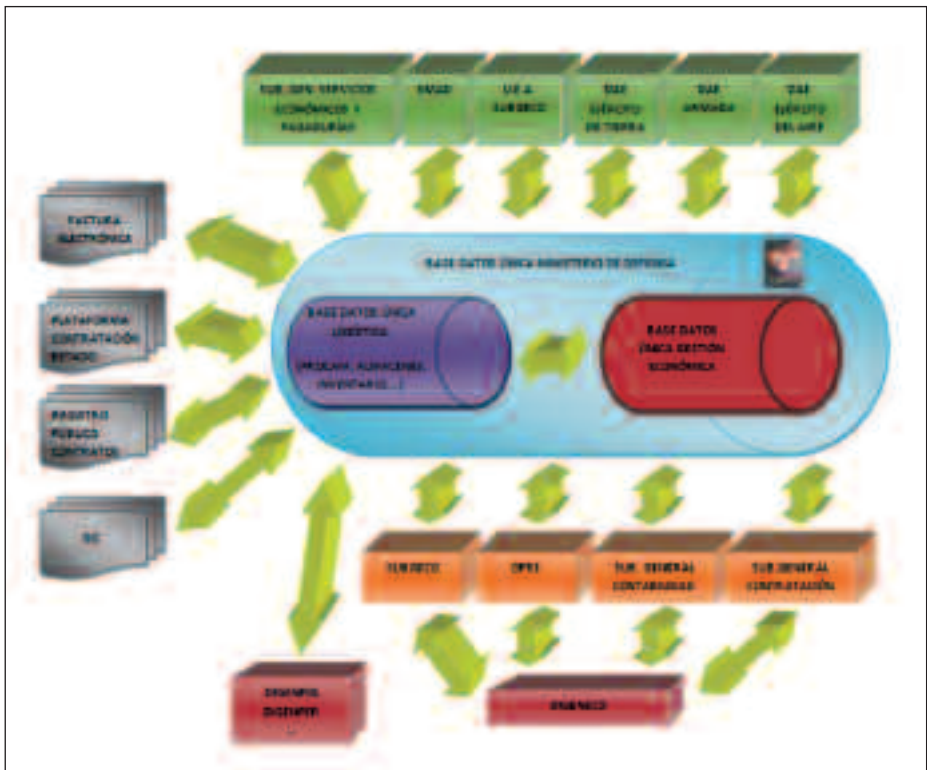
SUB. DEF. SERVICIOS ECONÓMICOS Y PAGADURÍAS

EMAD

U.C.A. SUBDEF

DAE EJÉRCITO DE TIERRA

DAE ARMADA

DAE EJÉRCITO DEL AIRE

FACTURA ELECTRÓNICA

PLATAFORMA CONTRATACIÓN ESTADO

REGISTRO PÚBLICO CONTRATOS

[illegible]

BASE DATOS ÚNICA MINISTERIO DE DEFENSA

BASE DATOS ÚNICA LOGÍSTICA

(PRESUPUESTO, ALMACENES, INVENTARIOS...)

BASE DATOS ÚNICA GESTIÓN ECONÓMICA

SUBDEF

OPEX

SUB. GENERAL CONTABILIDAD

SUB. GENERAL CONTRATACIÓN

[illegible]

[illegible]